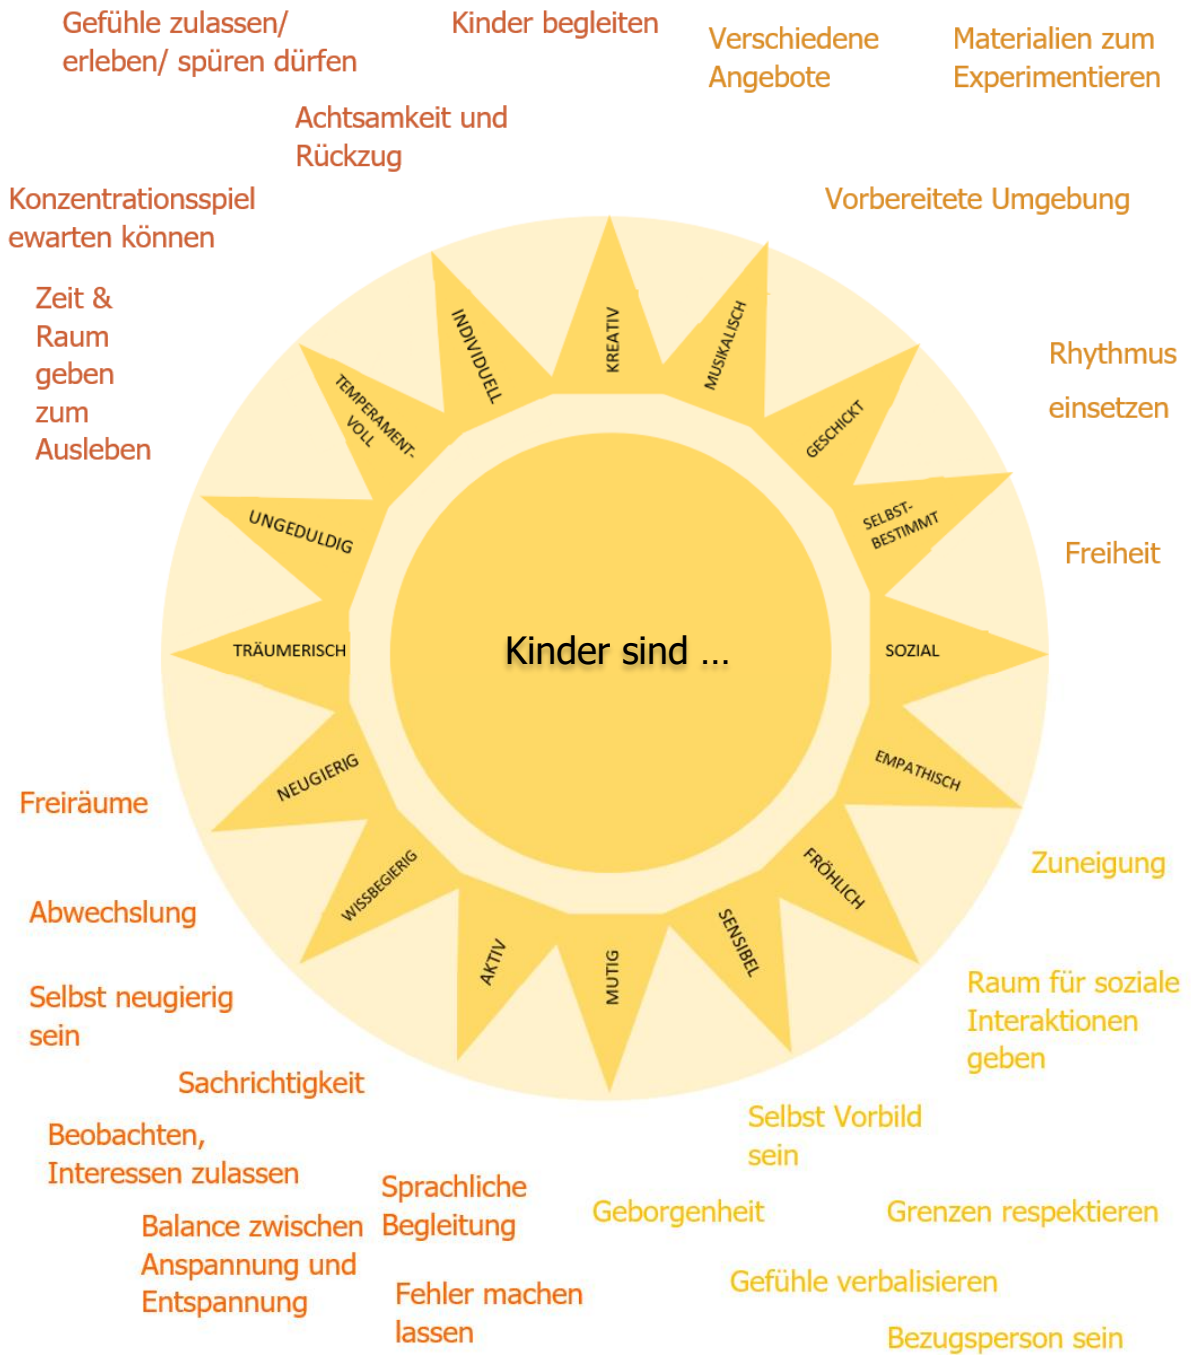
Gefühle zulassen/ erleben/ spüren dürfen

Kinder begleiten

Verschiedene Angebote

Materialien zum Experimentieren

Achtsamkeit und Rückzug

Konzentrationsspiel ewarten können

Vorbereitete Umgebung

Zeit & Raum geben zum Ausleben

Rhythmus einsetzen

Freiheit

INDIVIDUELL

KREATIV

MUSIKALISCH

TEMPERAMENT-VOLL

GESCHICKT

UNGEDULDIG

SELBST-BESTIMMT

TRÄUMERISCH

Kinder sind ...

SOZIAL

NEUGIERIG

EMPATHISCH

WISSBEGIERIG

FRÖHLICH

AKTIV

MUTIG

SENSIBEL

Freiräume

Zuneigung

Abwechslung

Raum für soziale Interaktionen geben

Selbst neugierig sein

Sachrichtigkeit

Selbst Vorbild sein

Beobachten, Interessen zulassen

Sprachliche Begleitung

Geborgenheit

Grenzen respektieren

Balance zwischen Anspannung und Entspannung

Fehler machen lassen

Gefühle verbalisieren

Bezugsperson sein